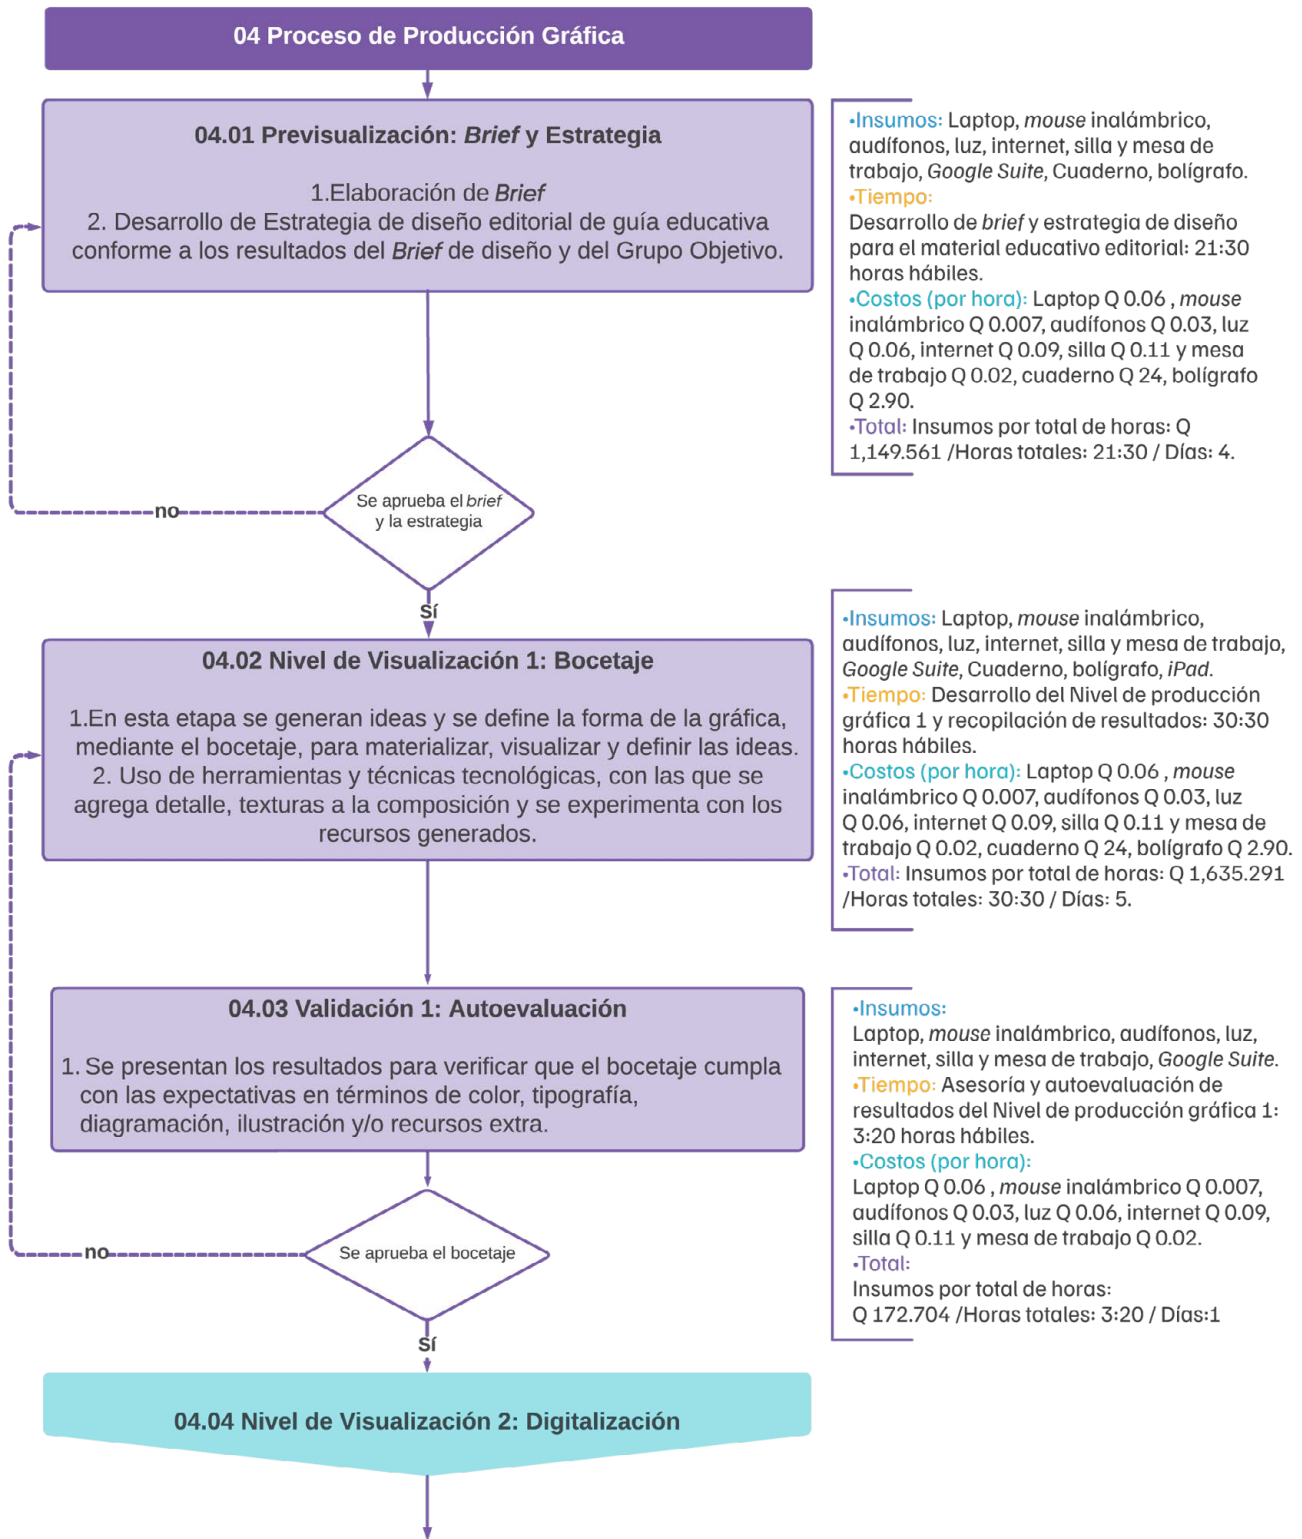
04 Proceso de Producción Gráfica

04.01 Previsualización: Brief y Estrategia

1.Elaboración de Brief
2. Desarrollo de Estrategia de diseño editorial de guía educativa conforme a los resultados del Brief de diseño y del Grupo Objetivo.

•Insumos: Laptop, mouse inalámbrico, audífonos, luz, internet, silla y mesa de trabajo, Google Suite, Cuaderno, bolígrafo.
•Tiempo:
Desarrollo de brief y estrategia de diseño para el material educativo editorial: 21:30 horas hábiles.
•Costos (por hora): Laptop Q 0.06 , mouse inalámbrico Q 0.007, audífonos Q 0.03, luz Q 0.06, internet Q 0.09, silla Q 0.11 y mesa de trabajo Q 0.02, cuaderno Q 24, bolígrafo Q 2.90.
•Total: Insumos por total de horas: Q 1,149.561 /Horas totales: 21:30 / Días: 4.

Se aprueba el brief y la estrategia

no

Sí

04.02 Nivel de Visualización 1: Bocetaje

1.En esta etapa se generan ideas y se define la forma de la gráfica, mediante el bocetaje, para materializar, visualizar y definir las ideas.
2. Uso de herramientas y técnicas tecnológicas, con las que se agrega detalle, texturas a la composición y se experimenta con los recursos generados.

•Insumos: Laptop, mouse inalámbrico, audífonos, luz, internet, silla y mesa de trabajo, Google Suite, Cuaderno, bolígrafo, iPad.
•Tiempo: Desarrollo del Nivel de producción gráfica 1 y recopilación de resultados: 30:30 horas hábiles.
•Costos (por hora): Laptop Q 0.06 , mouse inalámbrico Q 0.007, audífonos Q 0.03, luz Q 0.06, internet Q 0.09, silla Q 0.11 y mesa de trabajo Q 0.02, cuaderno Q 24, bolígrafo Q 2.90.
•Total: Insumos por total de horas: Q 1,635.291 /Horas totales: 30:30 / Días: 5.

04.03 Validación 1: Autoevaluación

1. Se presentan los resultados para verificar que el bocetaje cumpla con las expectativas en términos de color, tipografía, diagramación, ilustración y/o recursos extra.

•Insumos:
Laptop, mouse inalámbrico, audífonos, luz, internet, silla y mesa de trabajo, Google Suite.
•Tiempo: Asesoría y autoevaluación de resultados del Nivel de producción gráfica 1: 3:20 horas hábiles.
•Costos (por hora):
Laptop Q 0.06 , mouse inalámbrico Q 0.007, audífonos Q 0.03, luz Q 0.06, internet Q 0.09, silla Q 0.11 y mesa de trabajo Q 0.02.
•Total:
Insumos por total de horas:
Q 172.704 /Horas totales: 3:20 / Días:1

Se aprueba el bocetaje

no

Sí

04.04 Nivel de Visualización 2: Digitalización